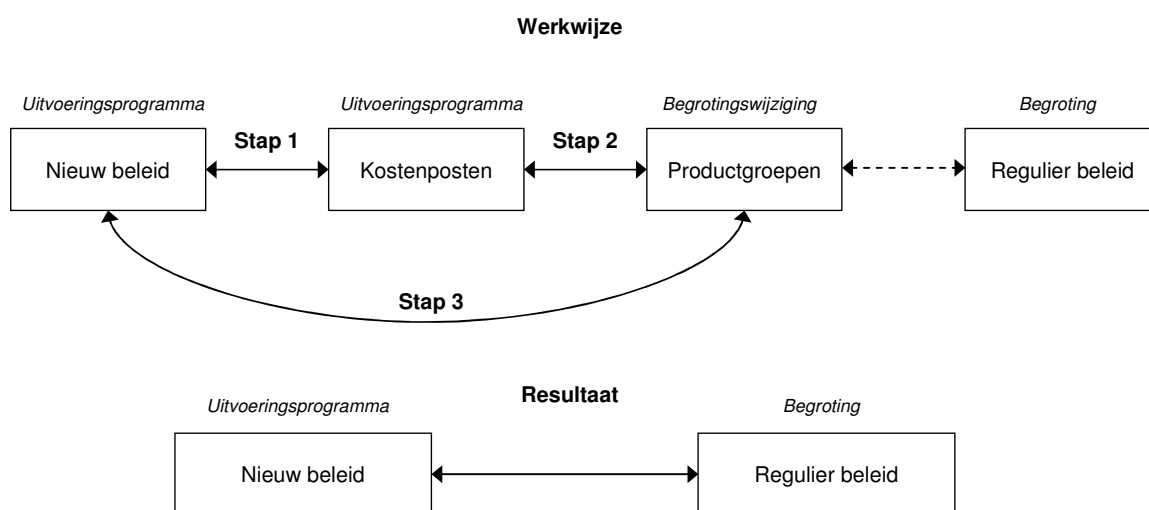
**Werkwijze**

*Uitvoeringsprogramma*

Nieuw beleid

Stap 1

*Uitvoeringsprogramma*

Kostenposten

Stap 2

*Begrotingswijziging*

Productgroepen

*Begroting*

Regulier beleid

Stap 3

**Resultaat**

*Uitvoeringsprogramma*

Nieuw beleid

*Begroting*

Regulier beleid